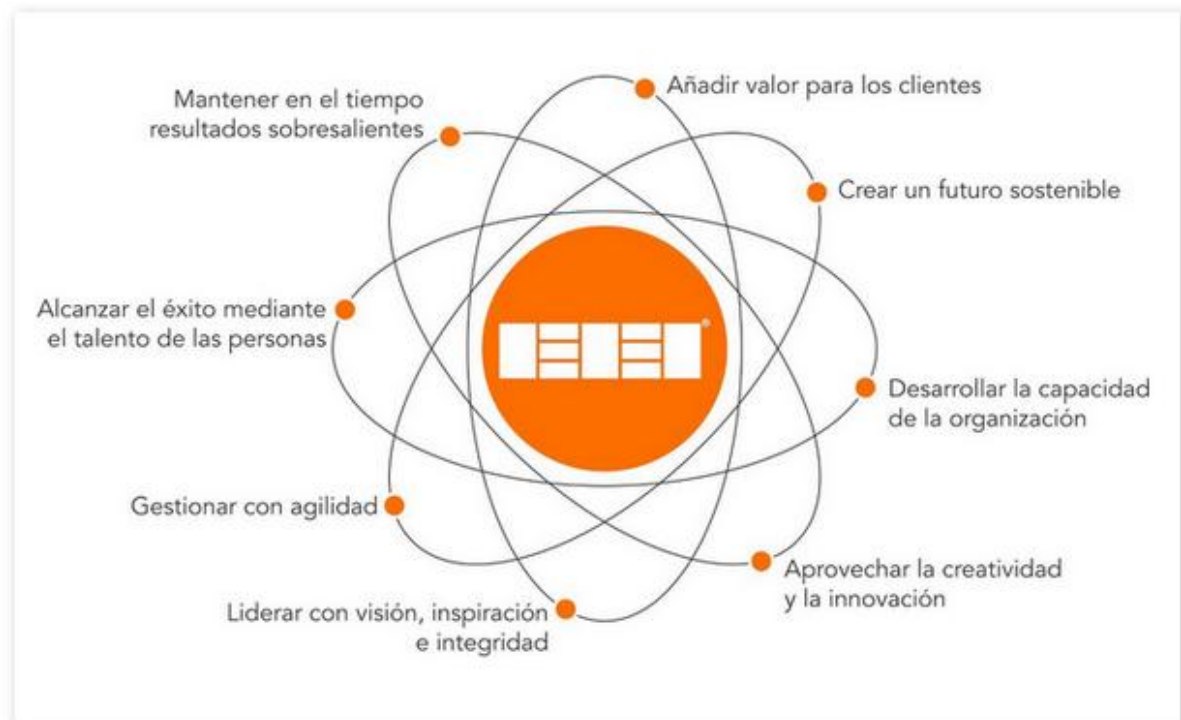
Añadir valor para los clientes

Mantener en el tiempo resultados sobresalientes

Crear un futuro sostenible

Alcanzar el éxito mediante el talento de las personas

Desarrollar la capacidad de la organización

Gestionar con agilidad

Aprovechar la creatividad y la innovación

Liderar con visión, inspiración e integridad